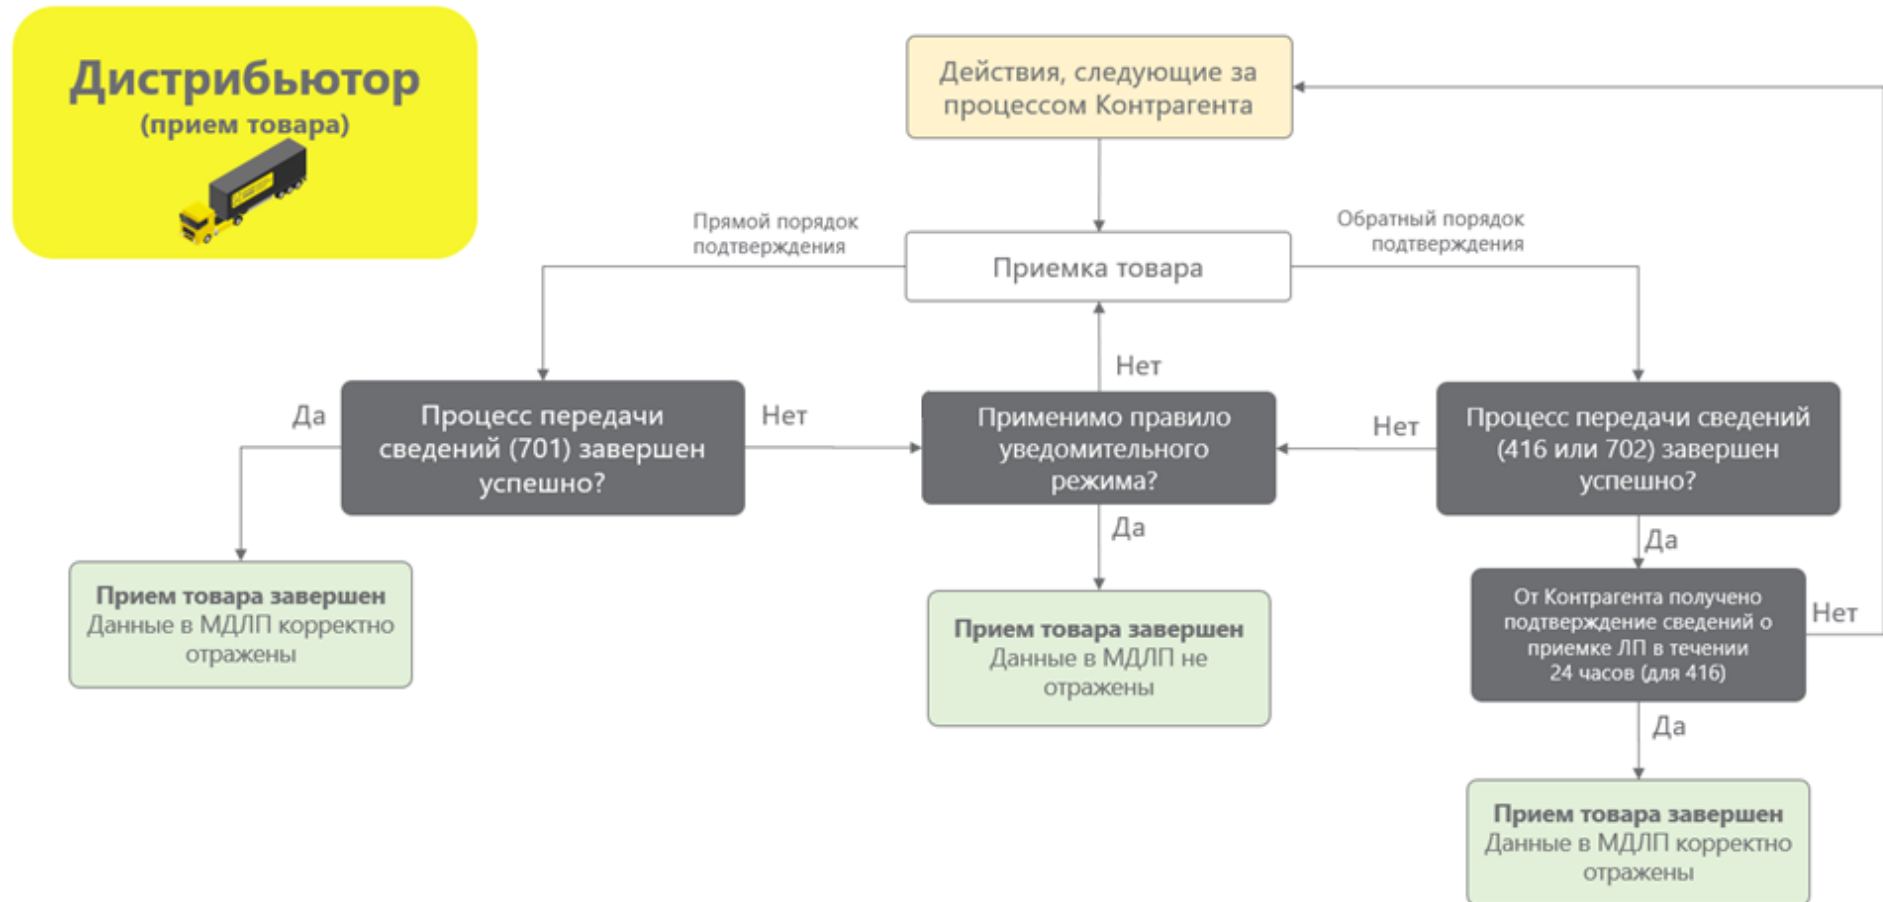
Дистрибьютор
(прием товара)

Действия, следующие за процессом Контрагента

Прямой порядок подтверждения

Обратный порядок подтверждения

Приемка товара

Нет

Да

Процесс передачи сведений (701) завершен успешно?

Нет

Применимо правило уведомительного режима?

Нет

Процесс передачи сведений (416 или 702) завершен успешно?

Да

Да

Прием товара завершен
Данные в МДЛП корректно отражены

Прием товара завершен
Данные в МДЛП не отражены

От Контрагента получено подтверждение сведений о приемке ЛП в течении 24 часов (для 416)

Нет

Да

Прием товара завершен
Данные в МДЛП корректно отражены